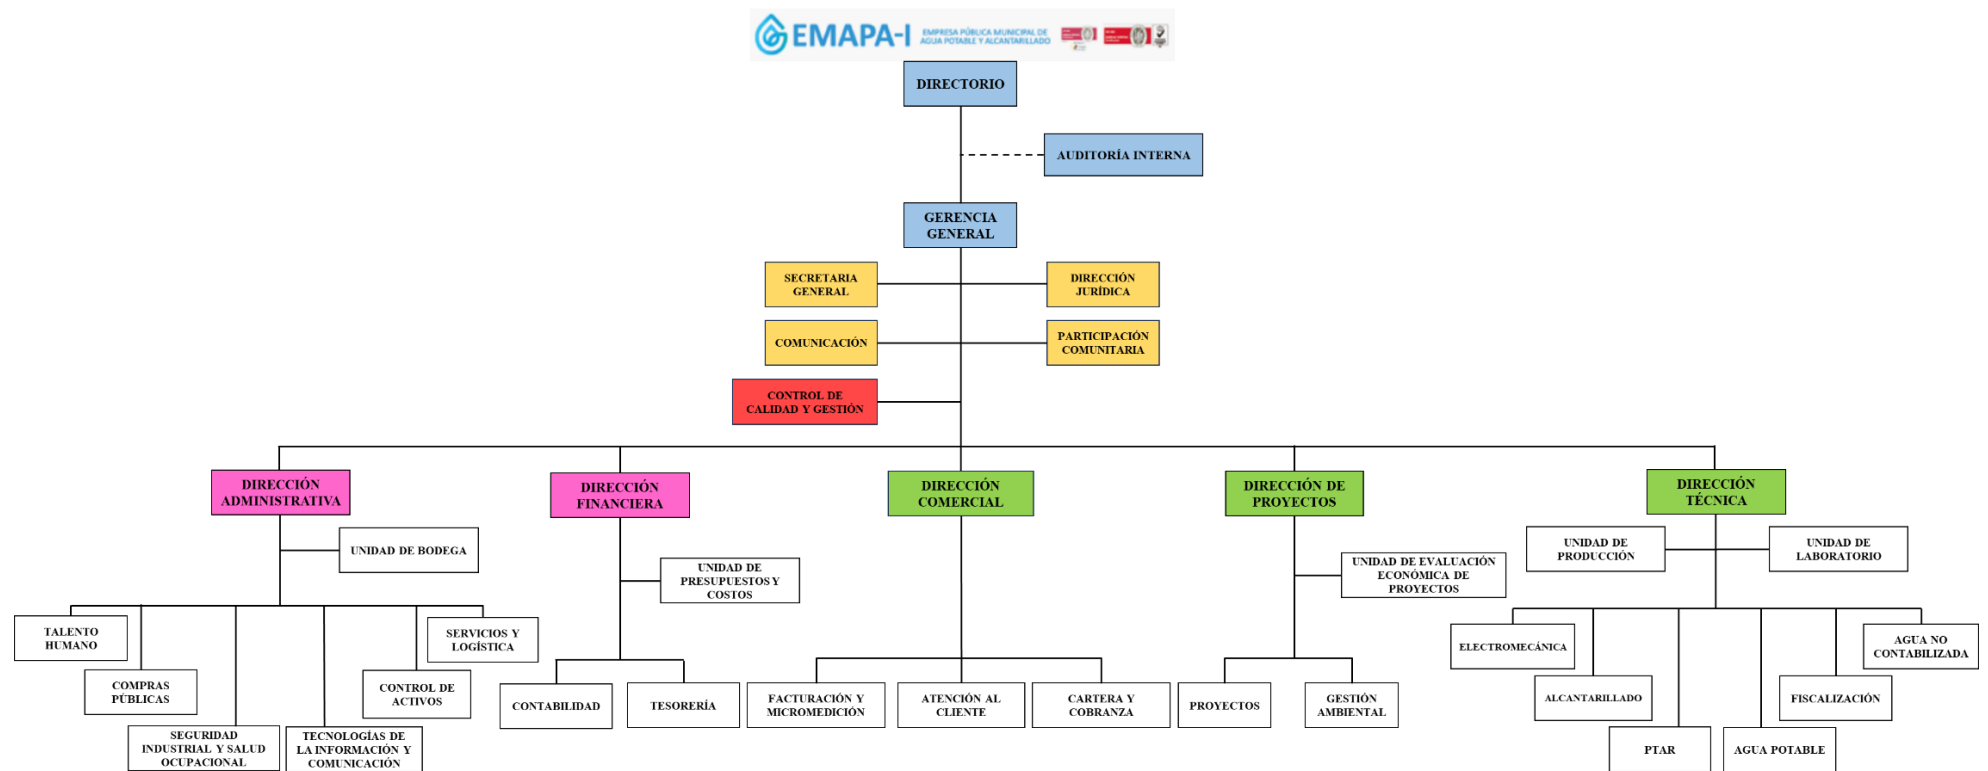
EMAPA-I EMPRESA PÚBLICA MUNICIPAL DE AGUA POTABLE Y ALCANTARILLADO

DIRECTORIO

AUDITORÍA INTERNA

GERENCIA GENERAL

SECRETARIA GENERAL

DIRECCIÓN JURÍDICA

COMUNICACIÓN

PARTICIPACIÓN COMUNITARIA

CONTROL DE CALIDAD Y GESTIÓN

DIRECCIÓN ADMINISTRATIVA

UNIDAD DE BODEGA

TALENTO HUMANO

COMPRAS PÚBLICAS

SEGURIDAD INDUSTRIAL Y SALUD OCUPACIONAL

TECNOLOGÍAS DE LA INFORMACIÓN Y COMUNICACIÓN

CONTROL DE ACTIVOS

SERVICIOS Y LOGÍSTICA

DIRECCIÓN FINANCIERA

UNIDAD DE PRESUPUESTOS Y COSTOS

CONTABILIDAD

TESORERÍA

DIRECCIÓN COMERCIAL

FACTURACIÓN Y MICROMEDICIÓN

ATENCIÓN AL CLIENTE

CARTERA Y COBRANZA

DIRECCIÓN DE PROYECTOS

UNIDAD DE EVALUACIÓN ECONÓMICA DE PROYECTOS

PROYECTOS

GESTIÓN AMBIENTAL

DIRECCIÓN TÉCNICA

UNIDAD DE PRODUCCIÓN

UNIDAD DE LABORATORIO

ELECTROMECÁNICA

ALCANTARILLADO

PTAR

AGUA POTABLE

FISCALIZACIÓN

AGUA NO CONTABILIZADA